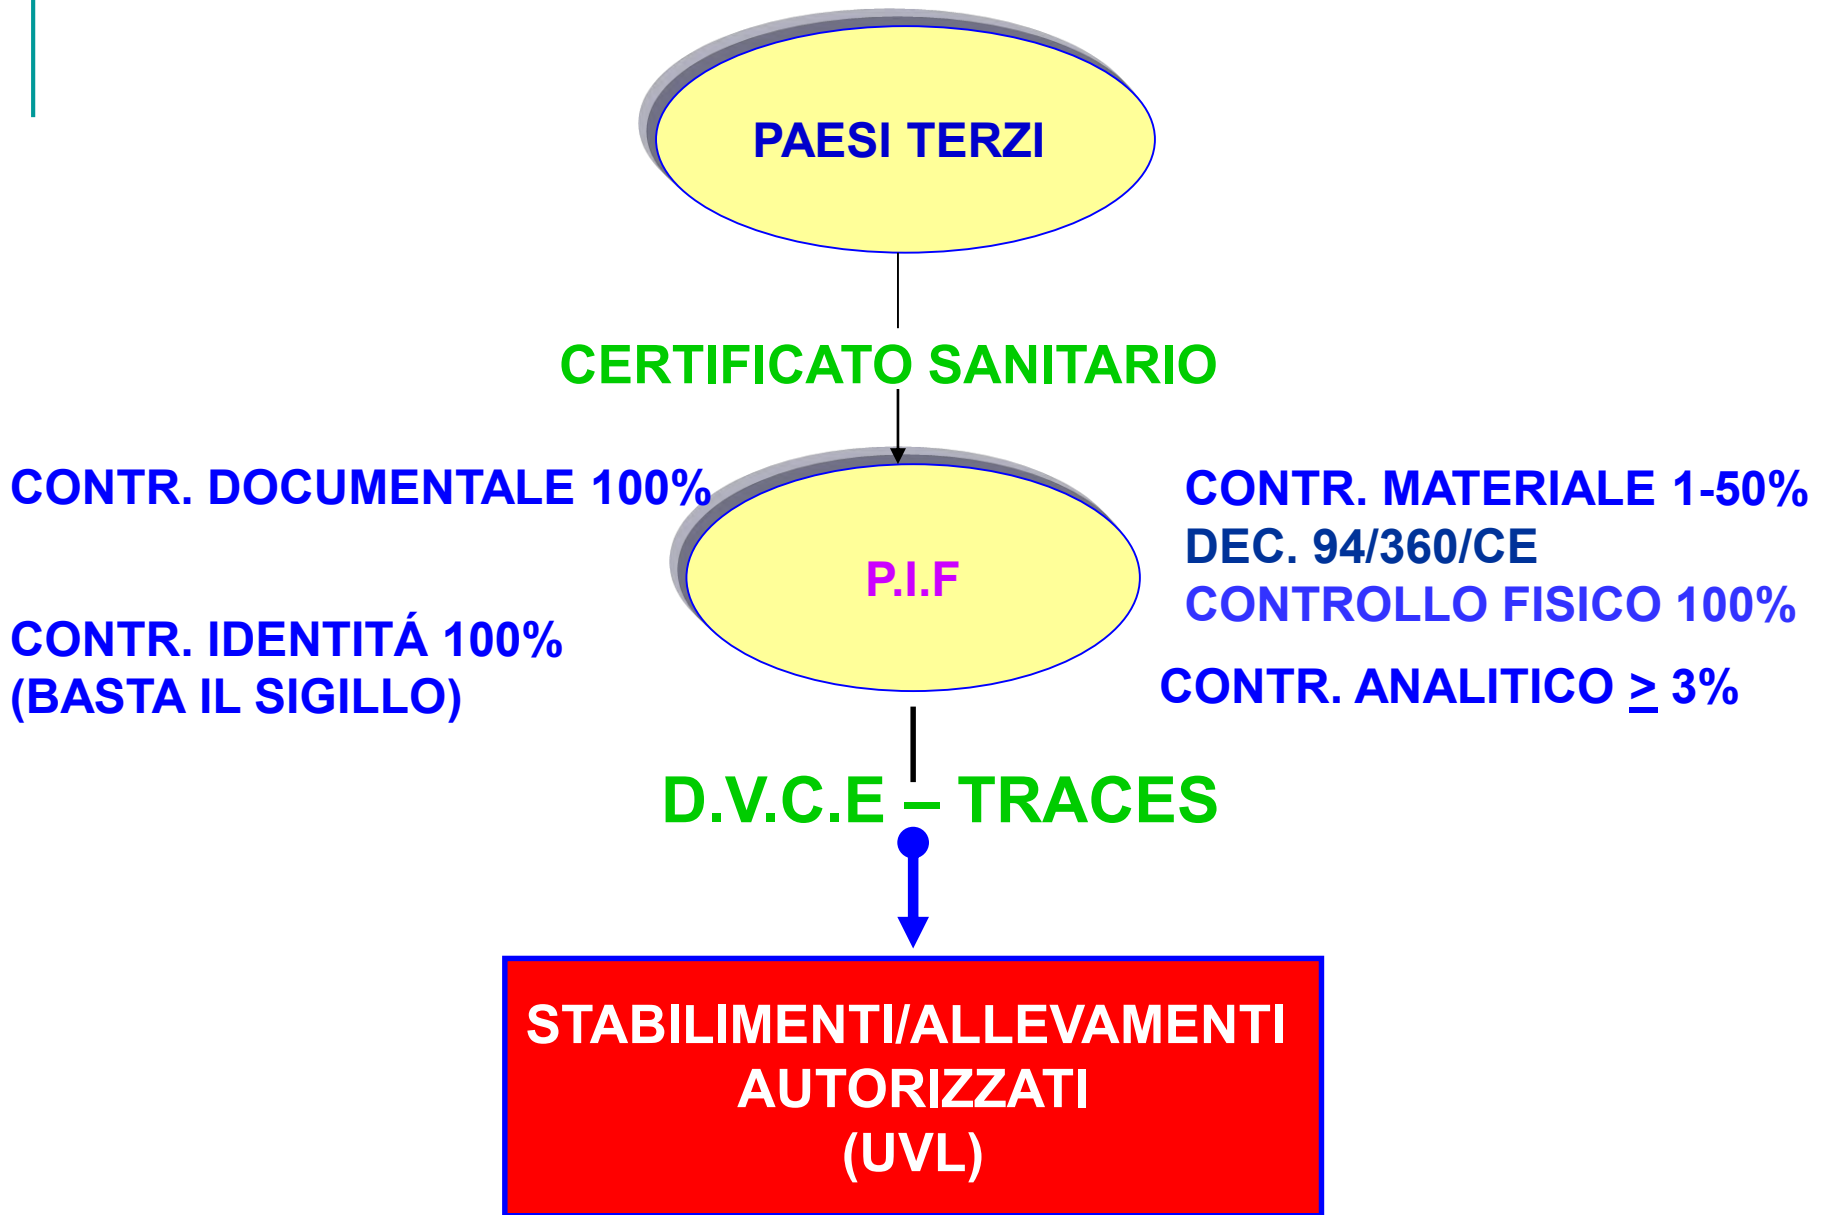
PAESI TERZI

CERTIFICATO SANITARIO

CONTR. DOCUMENTALE 100%

P.I.F

CONTR. MATERIALE 1-50%
DEC. 94/360/CE
CONTROLLO FISICO 100%

CONTR. IDENTITÁ 100%
(BASTA IL SIGILLO)

CONTR. ANALITICO $\geq$ 3%

D.V.C.E – TRACES

STABILIMENTI/ALLEVAMENTI
AUTORIZZATI
(UVL)